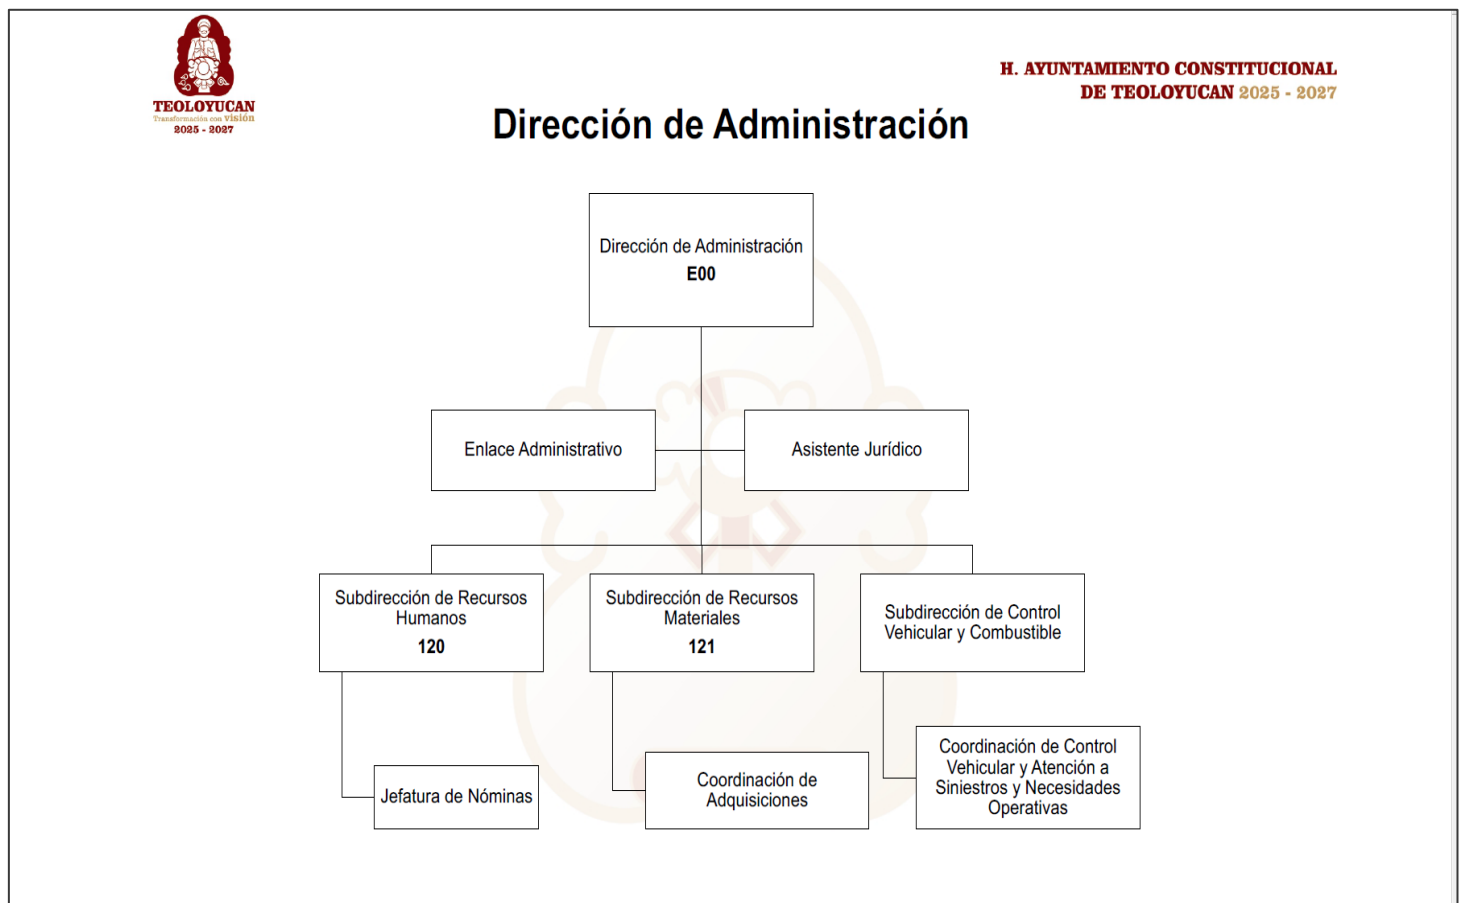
TEOLOYUCAN
Transformación con visión
2025 - 2027

H. AYUNTAMIENTO CONSTITUCIONAL
DE TEOLOYUCAN 2025 - 2027

Dirección de Administración

Dirección de Administración
E00

Enlace Administrativo

Asistente Jurídico

Subdirección de Recursos Humanos
120

Subdirección de Recursos Materiales
121

Subdirección de Control Vehicular y Combustible

Jefatura de Nóminas

Coordinación de Adquisiciones

Coordinación de Control Vehicular y Atención a Siniestros y Necesidades Operativas